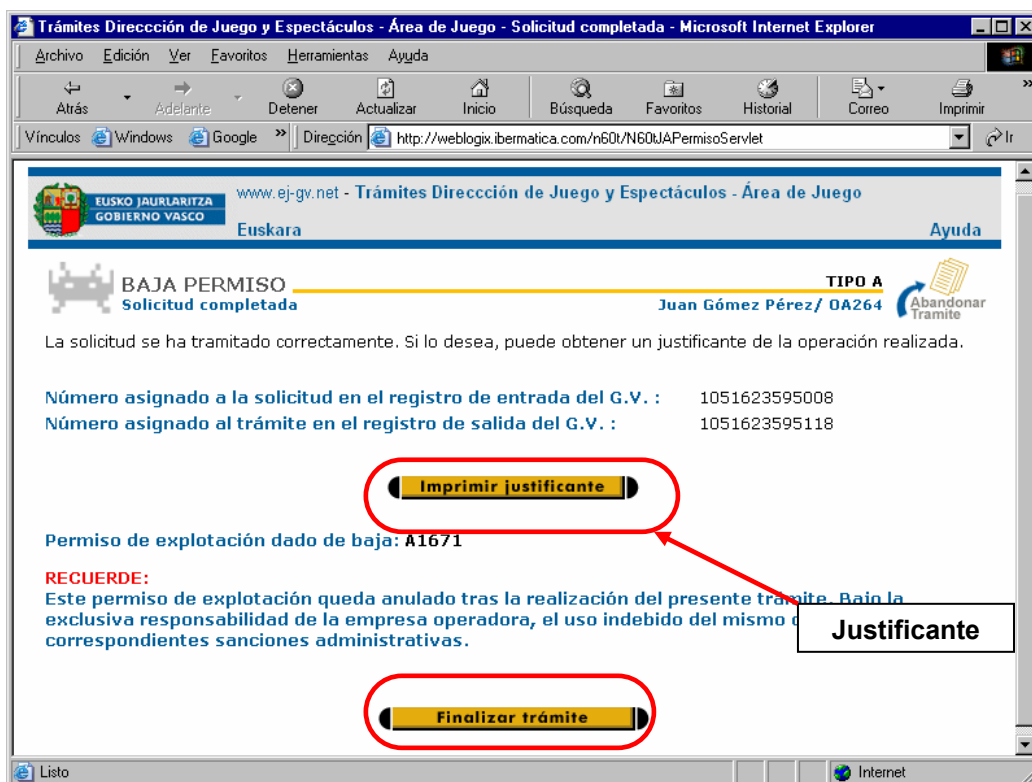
Trámites Direccción de Juego y Espectáculos - Área de Juego - Solicitud completada - Microsoft Internet Explorer

Archivo Edición Ver Favoritos Herramientas Ayuda

Atrás Adelante Detener Actualizar Inicio Búsqueda Favoritos Historial Correo Imprimir

Vínculos Windows Google Dirección http://weblogix.ibermatica.com/n60t/N60tJAPermisoServlet

EUSKO JAURLARITZA GOBIERNO VASCO

www.ej-gv.net - Trámites Direccción de Juego y Espectáculos - Área de Juego

Euskara

Ayuda

BAJA PERMISO

Solicitud completada

TIPO A

Juan Gómez Pérez/ OA264

Abandonar Tramite

La solicitud se ha tramitado correctamente. Si lo desea, puede obtener un justificante de la operación realizada.

| Número asignado a la solicitud en el registro de entrada del G.V. : | 1051623595008 |
|---|---|
| Número asignado al trámite en el registro de salida del G.V. : | 1051623595118 |

Imprimir justificante

Permiso de explotación dado de baja: A1671

RECUERDE:
Este permiso de explotación queda anulado tras la realización del presente trámite. Bajo la exclusiva responsabilidad de la empresa operadora, el uso indebido del mismo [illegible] correspondientes sanciones administrativas.

Justificante

Finalizar trámite

Listo

Internet